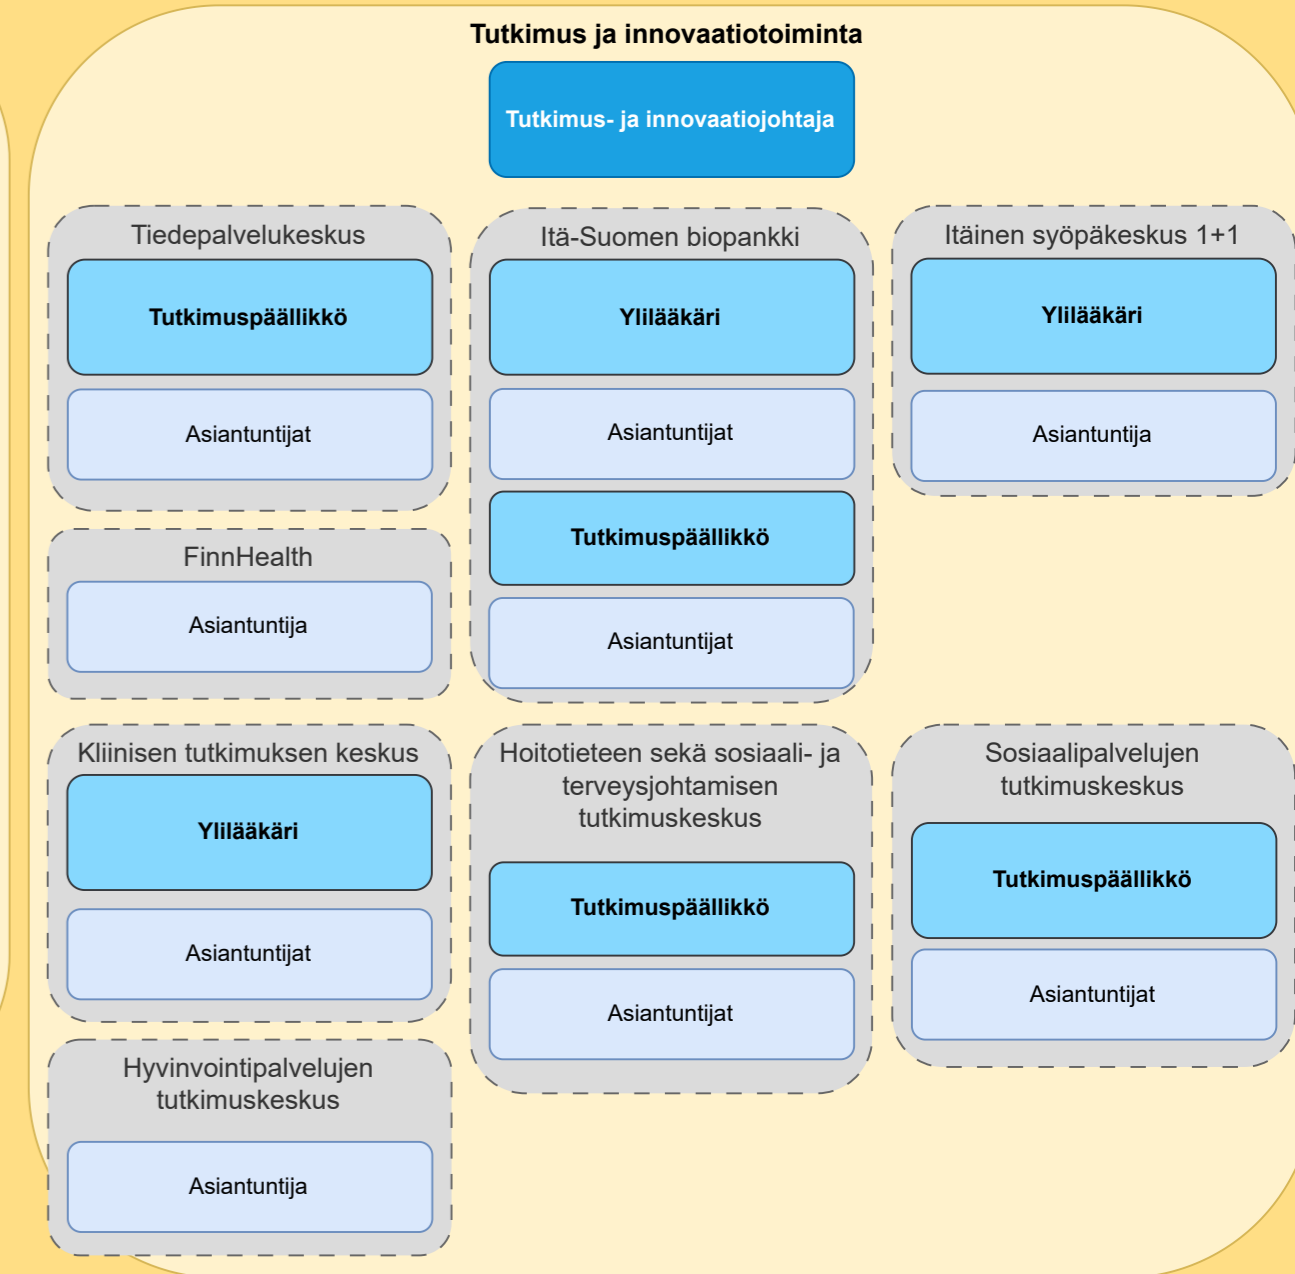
Tutkimus ja innovaatiotoiminta

Tutkimus- ja innovaatiojohtaja

Tiedepalvelukeskus

Tutkimuspäällikkö

Asiantuntijat

FinnHealth

Asiantuntija

Itä-Suomen biopankki

Ylilääkäri

Asiantuntijat

Tutkimuspäällikkö

Asiantuntijat

Itäinen syöpäkeskus 1+1

Ylilääkäri

Asiantuntija

Kliinisen tutkimuksen keskus

Ylilääkäri

Asiantuntijat

Hyvinvointipalvelujen tutkimuskeskus

Asiantuntija

Hoitotieteen sekä sosiaali- ja terveysjohtamisen tutkimuskeskus

Tutkimuspäällikkö

Asiantuntijat

Sosiaalipalvelujen tutkimuskeskus

Tutkimuspäällikkö

Asiantuntijat